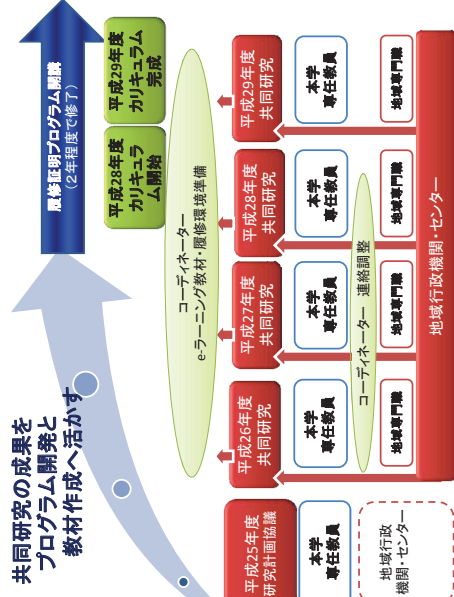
履修証明プログラム開講
（2年程度で修了）

平成29年度
カリキュラム
完成

平成28年度
カリキュラ
ム開始

コーディネーター
e-ラーニング教材・履修環境準備

平成29年度
共同研究

本学
専任教員

地域専門職

平成28年度
共同研究

本学
専任教員

地域専門職

平成27年度
共同研究

本学
専任教員

地域専門職

コーディネーター 連絡調整

平成26年度
共同研究

本学
専任教員

地域専門職

地域行政機関・センター

共同研究の成果を
プログラム開発と
教材作成へ活かす

平成25年度
研究計画協議

本学
専任教員

地域行政
機関・センター